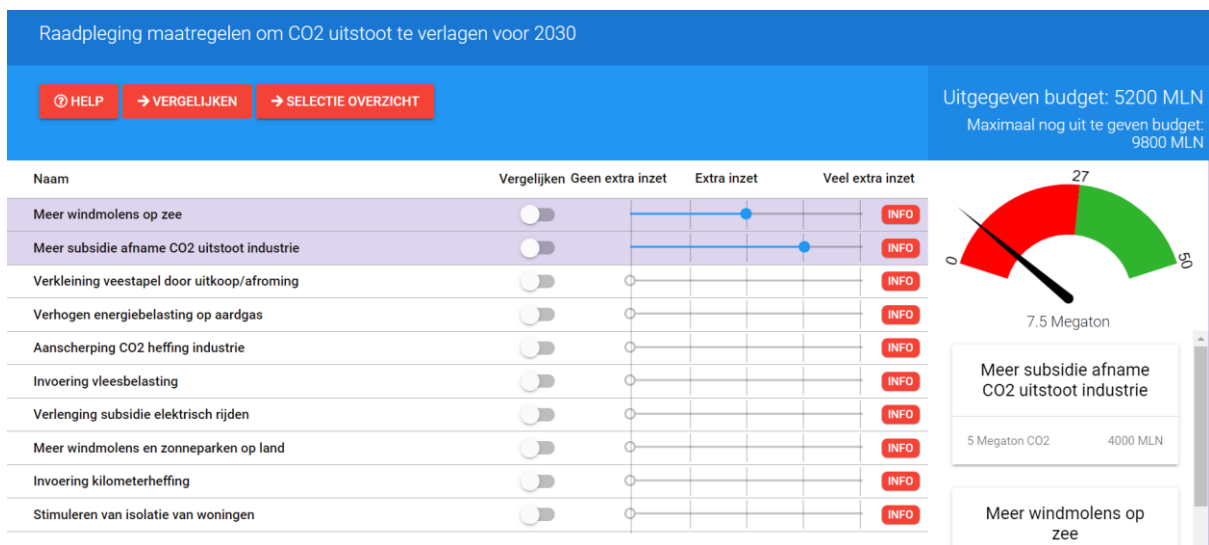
Raadpleging maatregelen om CO2 uitstoot te verlagen voor 2030

HELP
VERGELIJKEN
SELECTIE OVERZICHT

Uitgegeven budget: 5200 MLN
Maximaal nog uit te geven budget: 9800 MLN

| Naam | Vergelijken | Geen extra inzet | Extra inzet | Veel extra inzet |
|---|---|---|---|---|
| Meer windmolens op zee | | | | INFO |
| Meer subsidie afname CO2 uitstoot industrie | | | | INFO |
| Verkleining veestapel door uitkoop/afroming | | | | INFO |
| Verhogen energiebelasting op aardgas | | | | INFO |
| Aanscherping CO2 heffing industrie | | | | INFO |
| Invoering vleesbelasting | | | | INFO |
| Verlenging subsidie elektrisch rijden | | | | INFO |
| Meer windmolens en zonneparken op land | | | | INFO |
| Invoering kilometerheffing | | | | INFO |
| Stimuleren van isolatie van woningen | | | | INFO |

0
27
50
7.5 Megaton

Meer subsidie afname CO2 uitstoot industrie
5 Megaton CO2
4000 MLN

Meer windmolens op zee